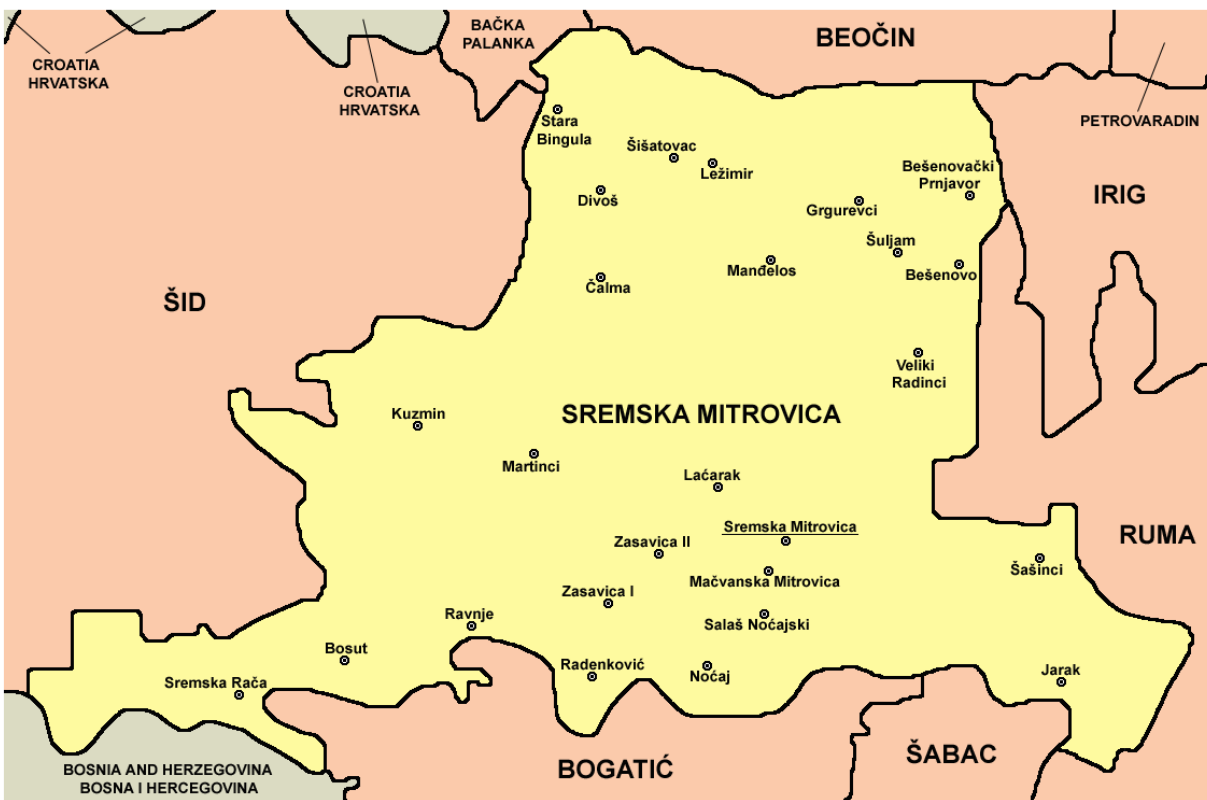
CROATIA
HRVATSKA

CROATIA
HRVATSKA

BAČKA
PALANKA

BEOČIN

PETROVARADIN

Stara
Bingula

Šišatovac

Ležimir

Bešenovački
Prnjavor

Divoš

Grgurevci

IRIG

Šuljam

Manđelos

Bešenovo

Čalma

ŠID

Veliki
Radinci

Kuzmin

SREMSKA MITROVICA

Martinci

Laćarak

Sremska Mitrovica

RUMA

Zasavica II

Šašinci

Mačvanska Mitrovica

Zasavica I

Ravnje

Salaš Noćajski

Bosut

Radenković

Noćaj

Jarak

Sremska Rača

BOSNIA AND HERZEGOVINA
BOSNA I HERCEGOVINA

BOGATIĆ

ŠABAC